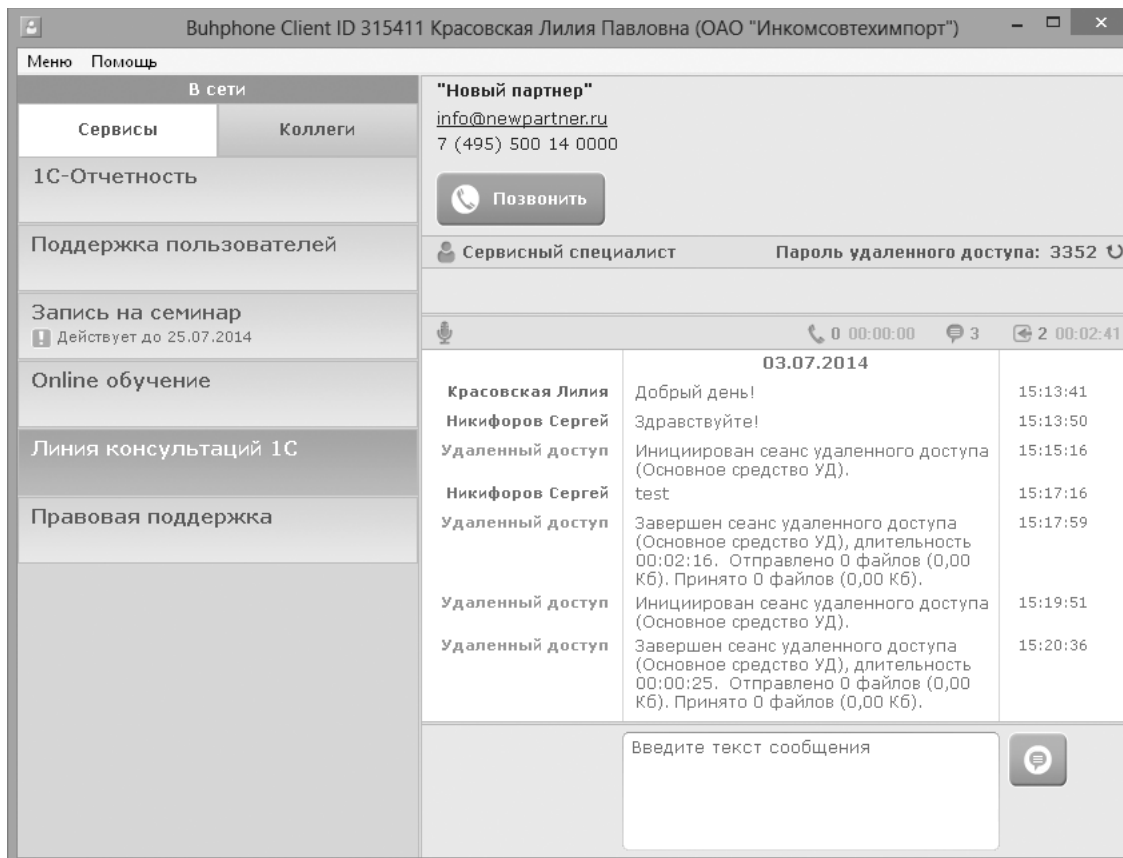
Buhphone Client ID 315411 Красовская Лилия Павловна (ОАО "Инкомсовтехимпорт")

Меню Помощь

В сети

Сервисы Коллеги

1С-Отчетность

Поддержка пользователей

Запись на семинар
Действует до 25.07.2014

Online обучение

Линия консультаций 1С

Правовая поддержка

"Новый партнер"
info@newpartner.ru
7 (495) 500 14 0000

Позвонить

Сервисный специалист

Пароль удаленного доступа: 3352

0 00:00:00 3 2 00:02:41

03.07.2014

| | | |
|---|---|---|
| Красовская Лилия | Добрый день! | 15:13:41 |
| Никифоров Сергей | Здравствуйте! | 15:13:50 |
| Удаленный доступ | Инициирован сеанс удаленного доступа (Основное средство УД). | 15:15:16 |
| Никифоров Сергей | test | 15:17:16 |
| Удаленный доступ | Завершен сеанс удаленного доступа (Основное средство УД), длительность 00:02:16. Отправлено 0 файлов (0,00 Кб). Принято 0 файлов (0,00 Кб). | 15:17:59 |
| Удаленный доступ | Инициирован сеанс удаленного доступа (Основное средство УД). | 15:19:51 |
| Удаленный доступ | Завершен сеанс удаленного доступа (Основное средство УД), длительность 00:00:25. Отправлено 0 файлов (0,00 Кб). Принято 0 файлов (0,00 Кб). | 15:20:36 |

Введите текст сообщения